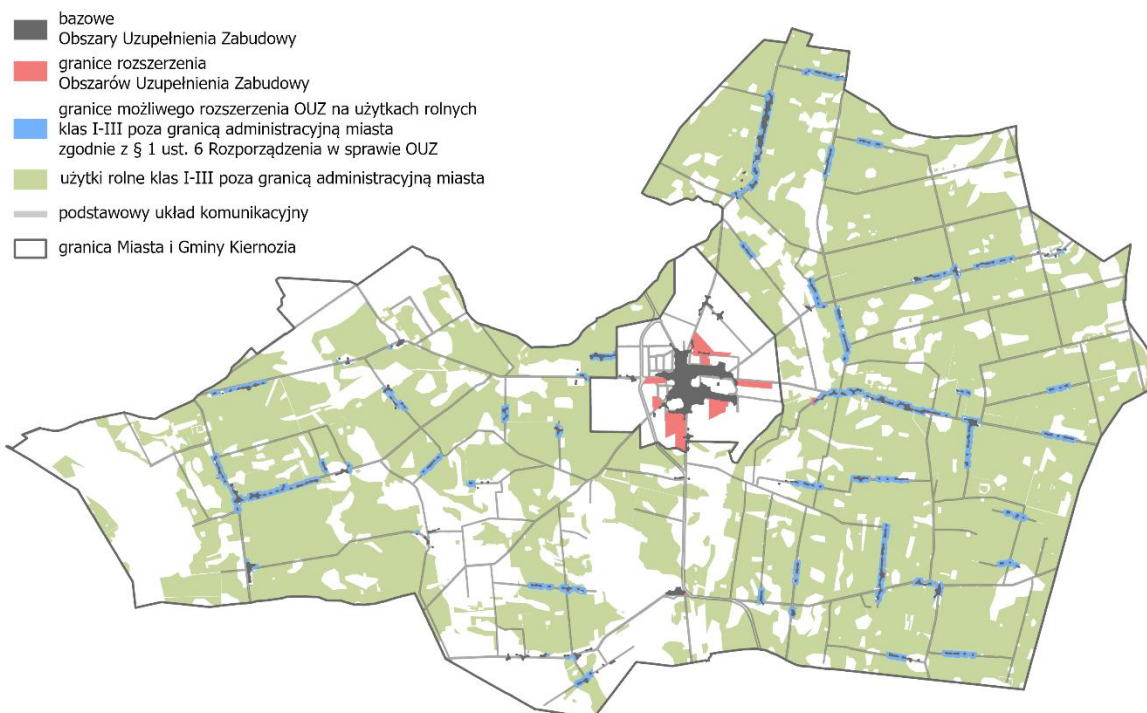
bazowe
Obszary Uzupełnienia Zabudowy

granice rozszerzenia
Obszarów Uzupełnienia Zabudowy

granice możliwego rozszerzenia OUZ na użytkach rolnych klas I-III poza granicą administracyjną miasta zgodnie z § 1 ust. 6 Rozporządzenia w sprawie OUZ

użytki rolne klas I-III poza granicą administracyjną miasta

podstawowy układ komunikacyjny

granica Miasta i Gminy Kiernozia